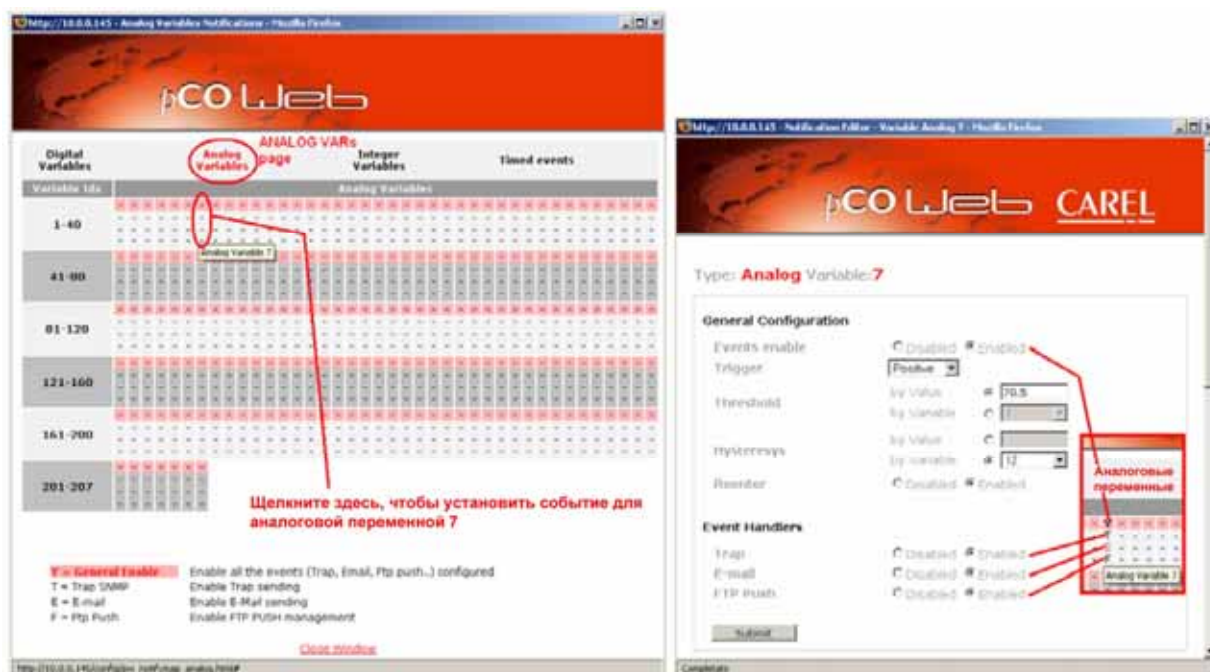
http://10.0.0.145 - Analog Variables Notifications - Mozilla Firefox

pCO Web

ANALOG VARs page

Digital Variables

Analog Variables

Integer Variables

Timed events

Variable Ids

Analog Variables

1-40

Analog Variable 7

41-80

81-120

121-160

161-200

201-207

Щелкните здесь, чтобы установить событие для аналоговой переменной 7

Y = General Enable Enable all the events (Trap, Email, Ftp push..) configured
T = Trap SNMP Enable Trap sending
E = E-mail Enable E-Mail sending
F = Ftp Push Enable FTP PUSH management

Close Window

http://10.0.0.145/config/pv_notify.asp_analog.html#

http://10.0.0.145 - Notification Editor - Variable Analog 7 - Mozilla Firefox

pCO Web CAREL

Type: Analog Variable: 7

General Configuration

Events enable Disabled Enabled

Trigger Positive

Threshold by Value 70.5
by Variable

Hysteresys by Value
by Variable 12

Reminder Disabled Enabled

Event Handlers

Trap Disabled Enabled

E-mail Disabled Enabled

FTP Push Disabled Enabled

Submit

Аналоговые переменные

Analog Variable 7

Completato